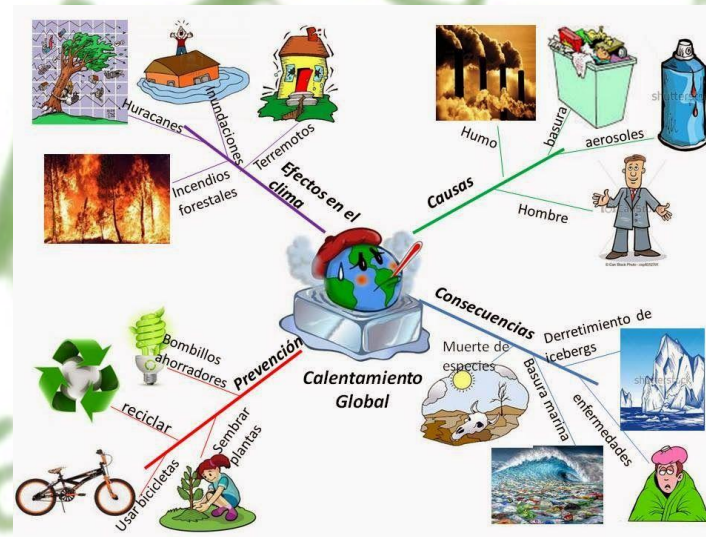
Huracanes

Inundaciones

Terremotos

Incendios forestales

Efectos en el clima

Humo

basura

aerosoles

Causas

Hombre

Calentamiento Global

Consecuencias

Derretimiento de icebergs

Muerte de especies

Basura marina

enfermedades

Prevención

Bombillos ahorradores

reciclar

Sembrar plantas

Usar bicicletas